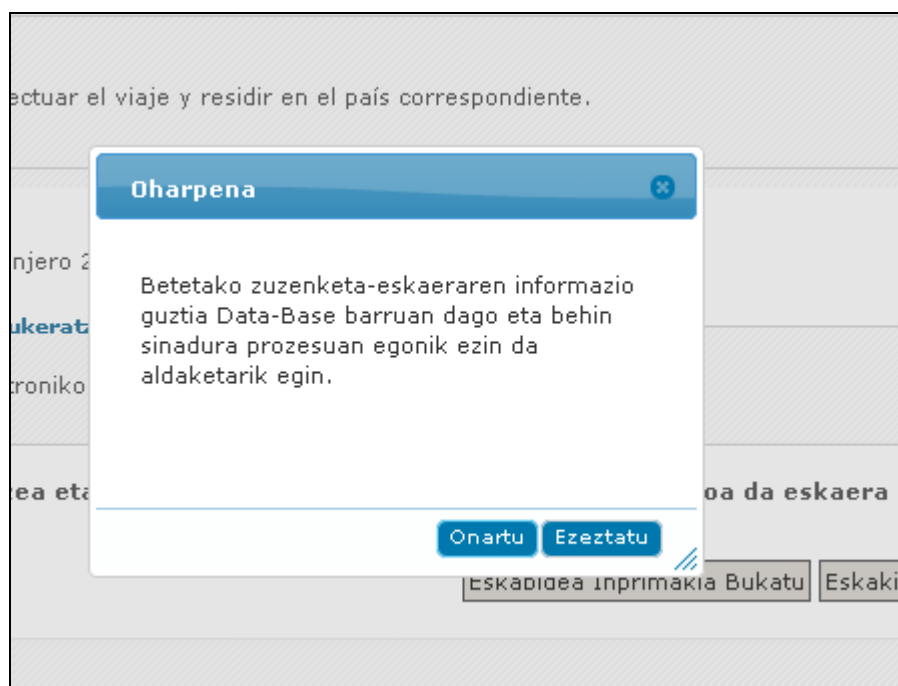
ectuar el viaje y residir en el país correspondiente.

Oharpena

njero 2

ukerat

troniko

Betetako zuzenketa-eskaeraren informazio guztia Data-Base barruan dago eta behin sinadura prozesuan egonik ezin da aldaketarik egin.

tea eta

oa da eskaera

Onartu Ezeztatu

Eskabidea Inprimakia Bukatu Eskaki